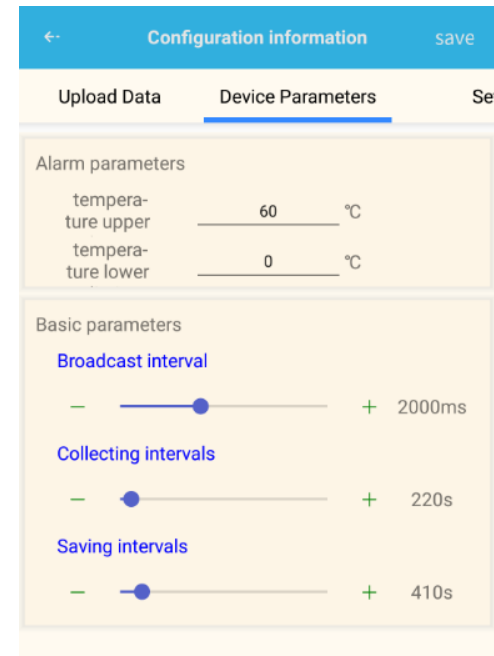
← Configuration information save

Upload Data Device Parameters Se

Alarm parameters

temperature upper 60 ℃

temperature lower 0 ℃

Basic parameters

Broadcast interval

− + 2000ms

Collecting intervals

− + 220s

Saving intervals

− + 410s